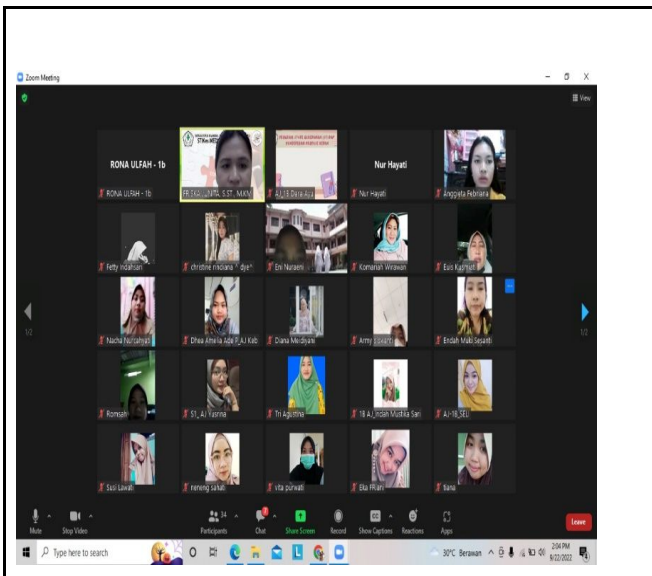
Zoom Meeting

View

RONA ULFAH - 1b

Nur Hayati

RONA ULFAH - 1b

FR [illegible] S.ST., M.KM

AJ_18 Dara Ayu

Nur Hayati

Anggyeta Febriana

Fetty Indahsari

christine rindiana

Eni Nuraeni

Komariah Wirawan

Euis Kurniati

Nadia Nurcahyati

Dhea Amelia Ade P_AJ Kab

Diana Mediyani

Army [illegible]

Endah Mulia Sesanti

Romsiah

S1_AJ Yasnita

Tri Agustina

18 AJ_Indah Mustika Sari

AJ-18_SELI

Susi Lawati

neneng sahati

vita purwati

Eka Fitriani

tiana

1/2

1/2

Mute

Stop Video

Participants 34

Chat

Share Screen

Record

Show Captions

Reactions

Apps

Leave

Type here to search

30°C Berawan

2:04 PM
9/22/2022